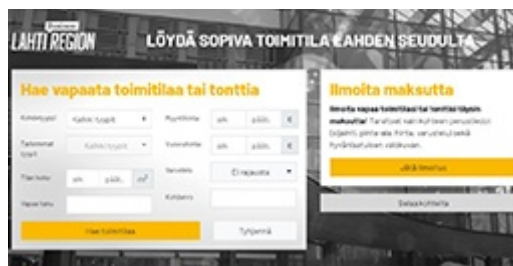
Business LAHTI REGION

LÖYDÄ SOPIVA TOIMITILA LAHDEN SEUDULTA

Hae vapaata toimitilaa tai tonttia

Kohdetyyppi | Kaikki tyypit
Pyyntihinta | alk. | päät. | €
Toimitilat tyyli | Kaikki tyypit
Vuokrahinta | alk. | päät. | €
Tilan koko | alk. | päät. | m²
Varustelu | Ei rajausta
Vapaa haku
Kohdenro

Hae toimitiloja

Tyhjennä

Ilmoita maksutta

Ilmoita vapaa toimitilasi tai tonttisi täysin maksutta! Tarvitset vain kohteen perustiedot: sijainti, pinta-ala, hinta, varustelu sekä yhteystiedot.

Jätä ilmoitus

Selaa kohteita